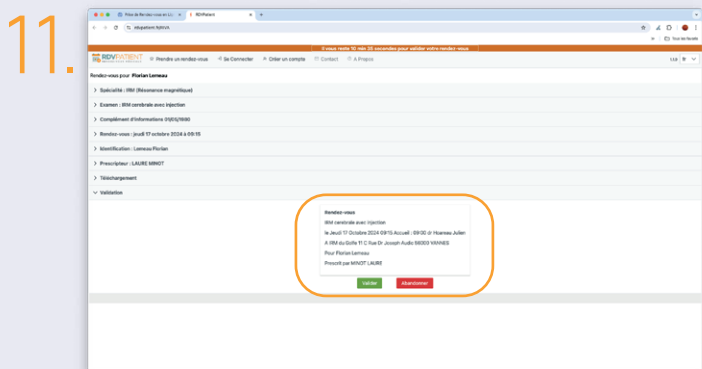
11.

Prise de Rendez-vous en Li | RDVPatient

rdvpatient.fr/rdv

Tous les favoris

Il vous reste 10 min 35 secondes pour valider votre rendez-vous

RDVPATIENT

Prendre un rendez-vous | Se Connecter | Créer un compte | Contact | A Propos

Rendez-vous pour Florian Lemeau

> Spécialité : IRM (Résonance magnétique)

> Examen : IRM cérébrale avec injection

> Complément d'informations 01/05/1990

> Rendez-vous : jeudi 17 octobre 2024 à 09:15

> Identification : Lemeau Florian

> Prescripteur : LAURE MINOT

> Téléchargement

∨ Validation

Rendez-vous

IRM cérébrale avec injection

le Jeudi 17 Octobre 2024 09:15 Accueil : 09:00 dr Hueneau Julien

A IRM du Golfe 11 C Rue Dr Joseph Audic 56000 VANNES

Pour Florian Lemeau

Prescrit par MINOT LAURE

Valider | Abandonner